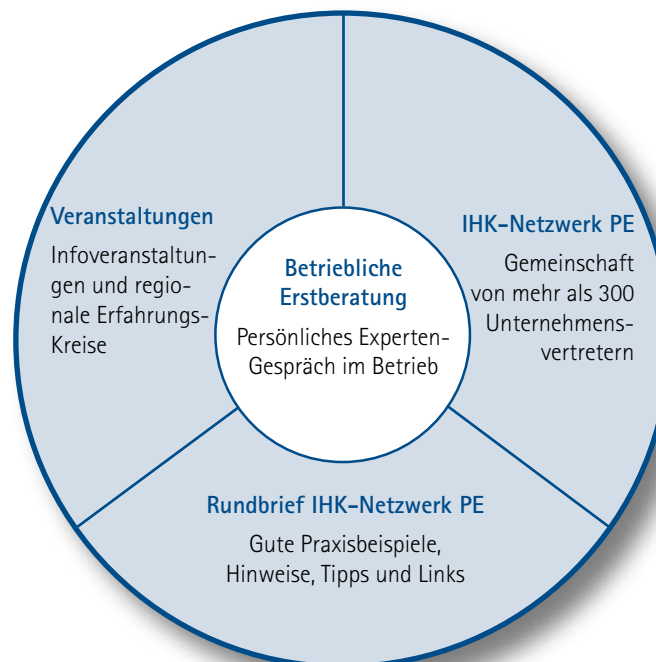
Betriebliche Erstberatung

Persönliches Experten-Gespräch im Betrieb

Veranstaltungen

Infoveranstaltungen und regionale Erfahrungs-Kreise

IHK-Netzwerk PE

Gemeinschaft von mehr als 300 Unternehmensvertretern

Rundbrief IHK-Netzwerk PE

Gute Praxisbeispiele, Hinweise, Tipps und Links